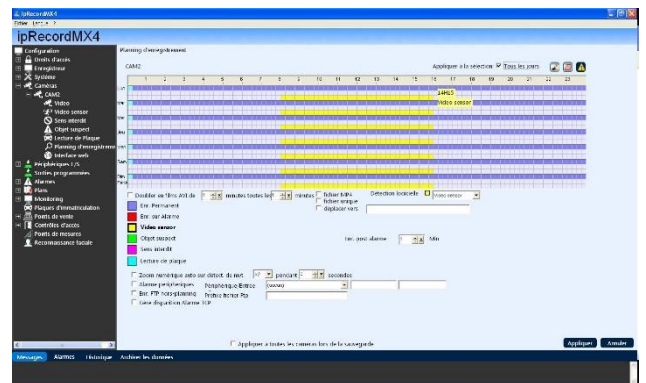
ipRecordMX4
Fichier Langue ?

ipRecordMX4

Configuration
Droits d'accès
Enregistreur
Système
Caméras
CAM2
Vidéo
Vidéo sensor
Sens interdit
Objet suspect
Lecture de Plaque
Planning d'enregistrement
Interface web
Périphériques E/S
Sorties programmées
Alarmes
Plans
Monitoring
Plaques d'immatriculation
Ports de vente
Contrôles d'accès
Points de mesures
Reconnaissance faciale

Planning d'enregistrement

CAM2

Appliquer à la sélection ☑ Tous les jours

1 2 3 4 5 6 7 8 9 10 11 12 13 14 15 16 17 18 19 20 21 22 23

24H15
Vidéo sensor

Diviser les films août de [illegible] minutes toutes les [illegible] minutes
Fichier trAVI
Fichier unique
déplacer vers
Détection localisée
Video sensor

Enr. Permanent
Enr. sur Alarme
Vidéo sensor
Objet suspect
Sens interdit
Lecture de plaque

Enr. post alarme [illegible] Min

Zoom numérique auto sur détect. de mvt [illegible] pendant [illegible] secondes
Alarme périphériques
Périphérique Entrée
Enr. FTP hors-planning
Préfixe fichier Ftp
Sans disposition Alarme TCP

Appliquer à toutes les caméras lors de la sauvegarde

Appliquer
Annuler

Messages Alarmes Historique Archive les données